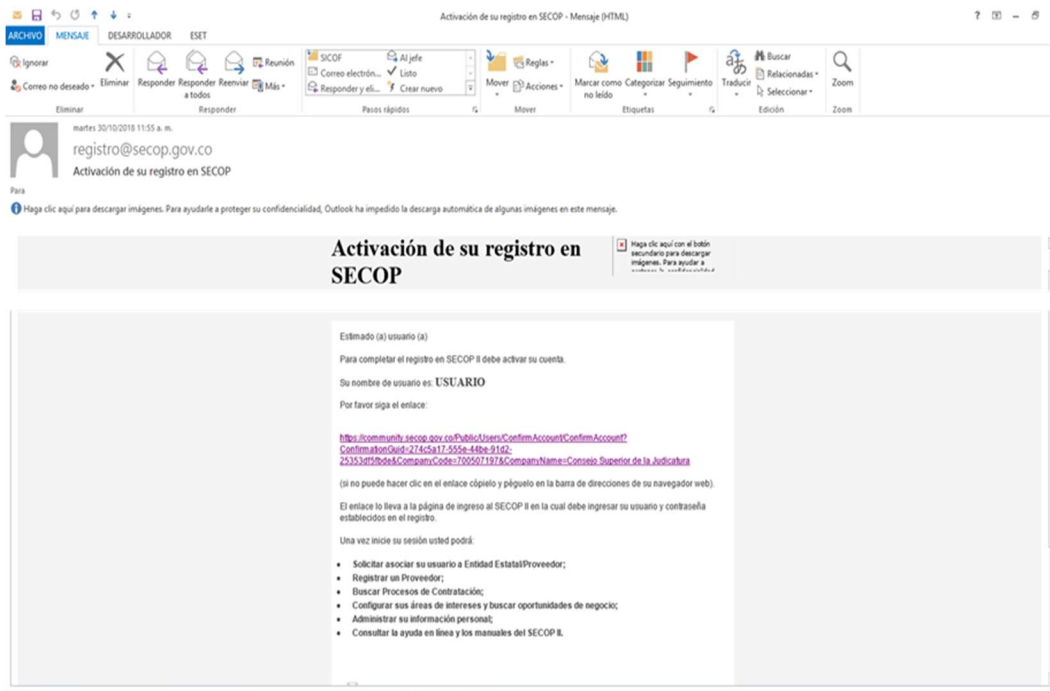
Activación de su registro en SECOP - Mensaje (HTML)

? – ×

ARCHIVO MENSAJE DESARROLLADOR ESET

Ignorar
Correo no deseado
Eliminar
Eliminar

Responder Responder a todos Reenviar
Reunión
Más
Responder

SICOF
Correo electrón...
Responder y eli...
Al jefe
Listo
Crear nuevo
Pasos rápidos

Mover
Reglas
Acciones
Mover

Marcar como no leído
Categorizar
Seguimiento
Etiquetas

Traducir
Buscar
Relacionadas
Seleccionar
Edición

Zoom
Zoom

martes 30/10/2018 11:55 a. m.
registro@secop.gov.co
Activación de su registro en SECOP

Para

Haga clic aquí para descargar imágenes. Para ayudarle a proteger su confidencialidad, Outlook ha impedido la descarga automática de algunas imágenes en este mensaje.

Activación de su registro en SECOP

Haga clic aquí con el botón secundario para descargar imágenes. Para ayudar a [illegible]

Estimado (a) usuario (a)

Para completar el registro en SECOP II debe activar su cuenta.

Su nombre de usuario es: USUARIO

Por favor siga el enlace:

https://community.secop.gov.co/Public/Users/ConfirmAccount/ConfirmAccount?ConfirmationGuid=274c5a17-555e-44be-91d2-25353d5fbde&CompanyCode=700507197&CompanyName=Consejo Superior de la Judicatura

(si no puede hacer clic en el enlace cópielo y péguelo en la barra de direcciones de su navegador web).

El enlace lo lleva a la página de ingreso al SECOP II en la cual debe ingresar su usuario y contraseña establecidos en el registro.

Una vez inicie su sesión usted podrá:

- Solicitar asociar su usuario a Entidad Estatal/Proveedor;
- Registrar un Proveedor;
- Buscar Procesos de Contratación;
- Configurar sus áreas de intereses y buscar oportunidades de negocio;
- Administrar su información personal;
- Consultar la ayuda en línea y los manuales del SECOP II.